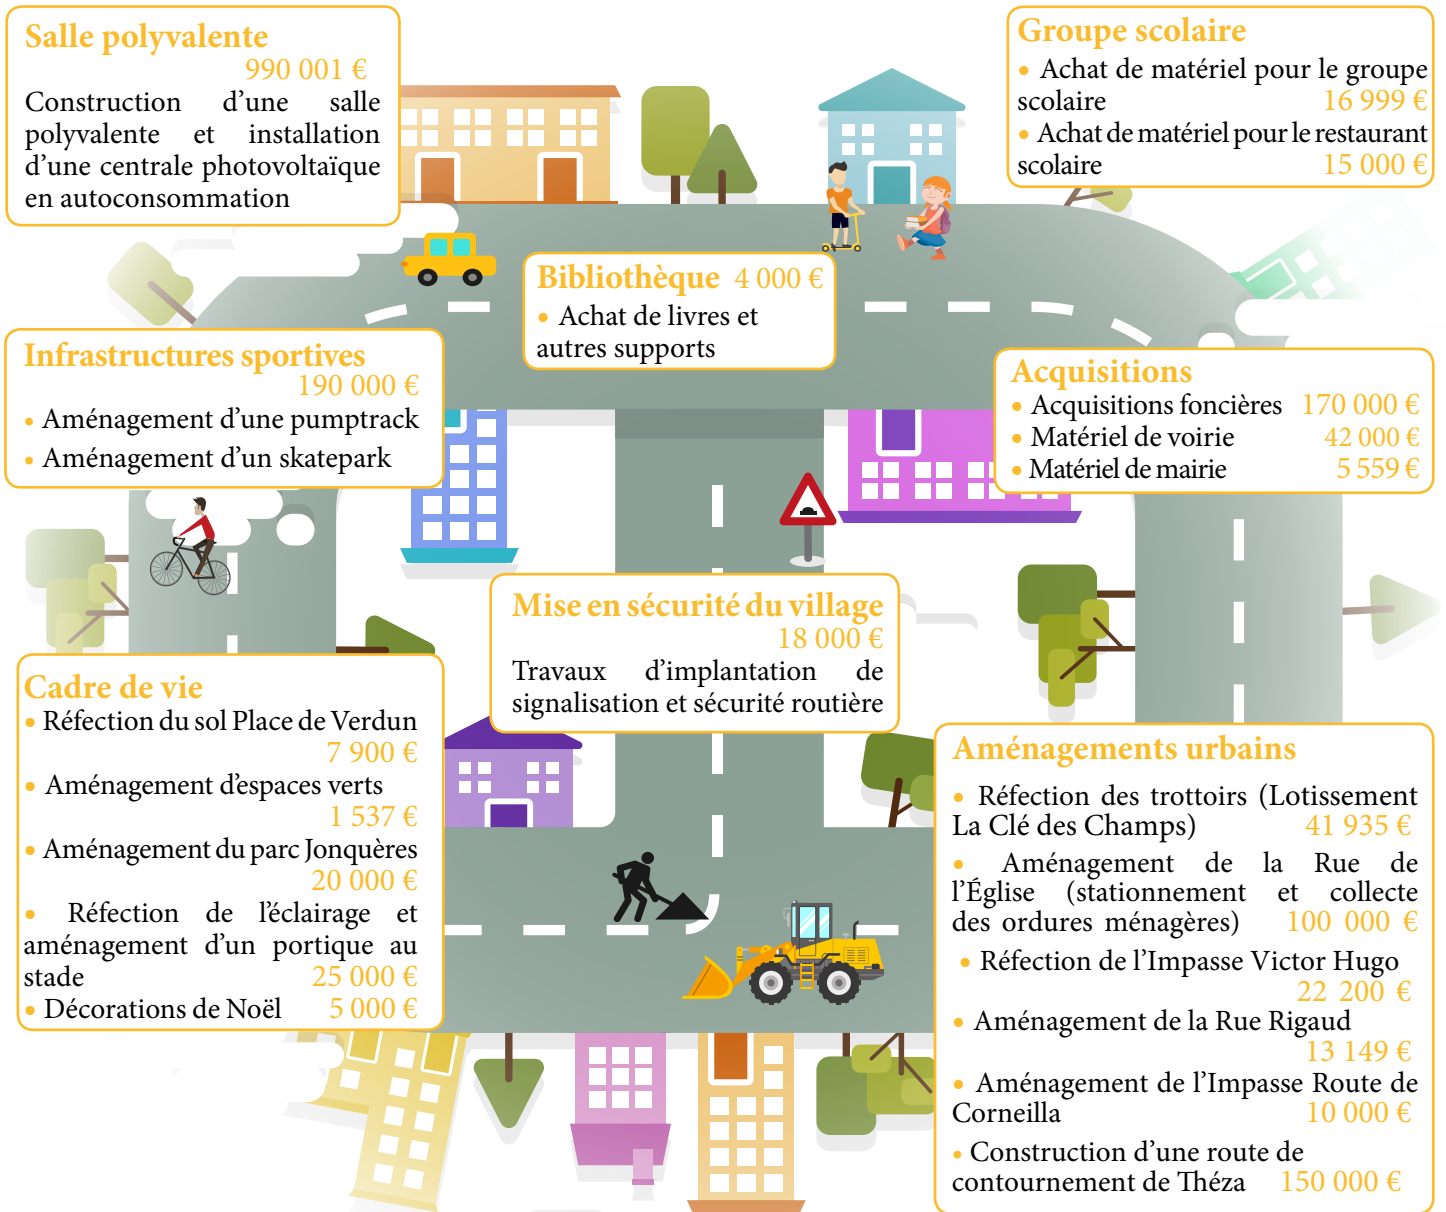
Salle polyvalente
990 001 €
Construction d'une salle polyvalente et installation d'une centrale photovoltaïque en autoconsommation

Groupe scolaire
• Achat de matériel pour le groupe scolaire 16 999 €
• Achat de matériel pour le restaurant scolaire 15 000 €

Bibliothèque 4 000 €
• Achat de livres et autres supports

Infrastructures sportives
190 000 €
• Aménagement d'une pumptrack
• Aménagement d'un skatepark

Acquisitions
• Acquisitions foncières 170 000 €
• Matériel de voirie 42 000 €
• Matériel de mairie 5 559 €

Mise en sécurité du village
18 000 €
Travaux d'implantation de signalisation et sécurité routière

Cadre de vie
• Réfection du sol Place de Verdun 7 900 €
• Aménagement d'espaces verts 1 537 €
• Aménagement du parc Jonquères 20 000 €
• Réfection de l'éclairage et aménagement d'un portique au stade 25 000 €
• Décorations de Noël 5 000 €

Aménagements urbains
• Réfection des trottoirs (Lotissement La Clé des Champs) 41 935 €
• Aménagement de la Rue de l'Église (stationnement et collecte des ordures ménagères) 100 000 €
• Réfection de l'Impasse Victor Hugo 22 200 €
• Aménagement de la Rue Rigaud 13 149 €
• Aménagement de l'Impasse Route de Corneilla 10 000 €
• Construction d'une route de contournement de Théza 150 000 €